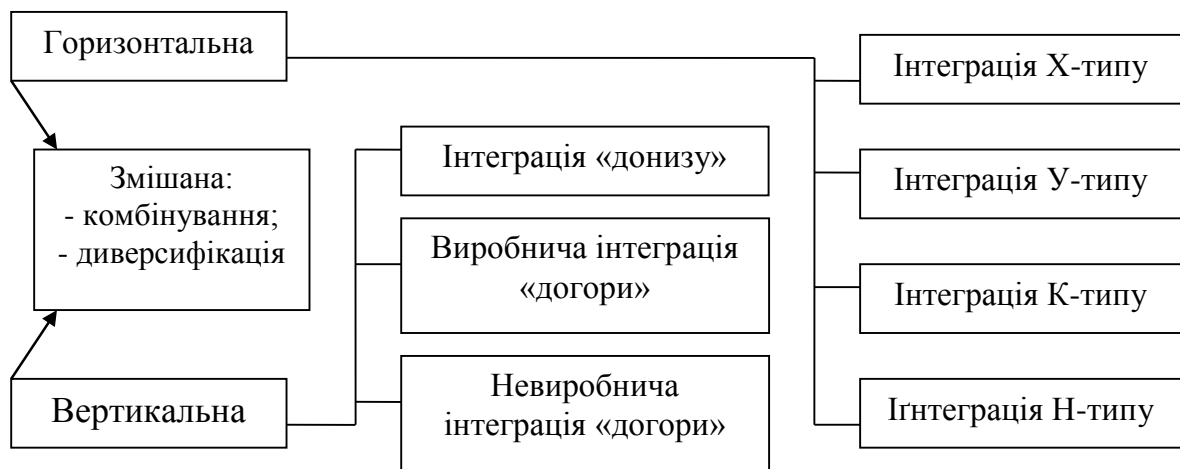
Горизонтальна

Змішана:
- комбінування;
- диверсифікація

Вертикальна

Інтеграція «донизу»

Виробнича інтеграція «догори»

Невиробнича інтеграція «догори»

Інтеграція Х-типу

Інтеграція У-типу

Інтеграція К-типу

Ігнтеграція Н-типу